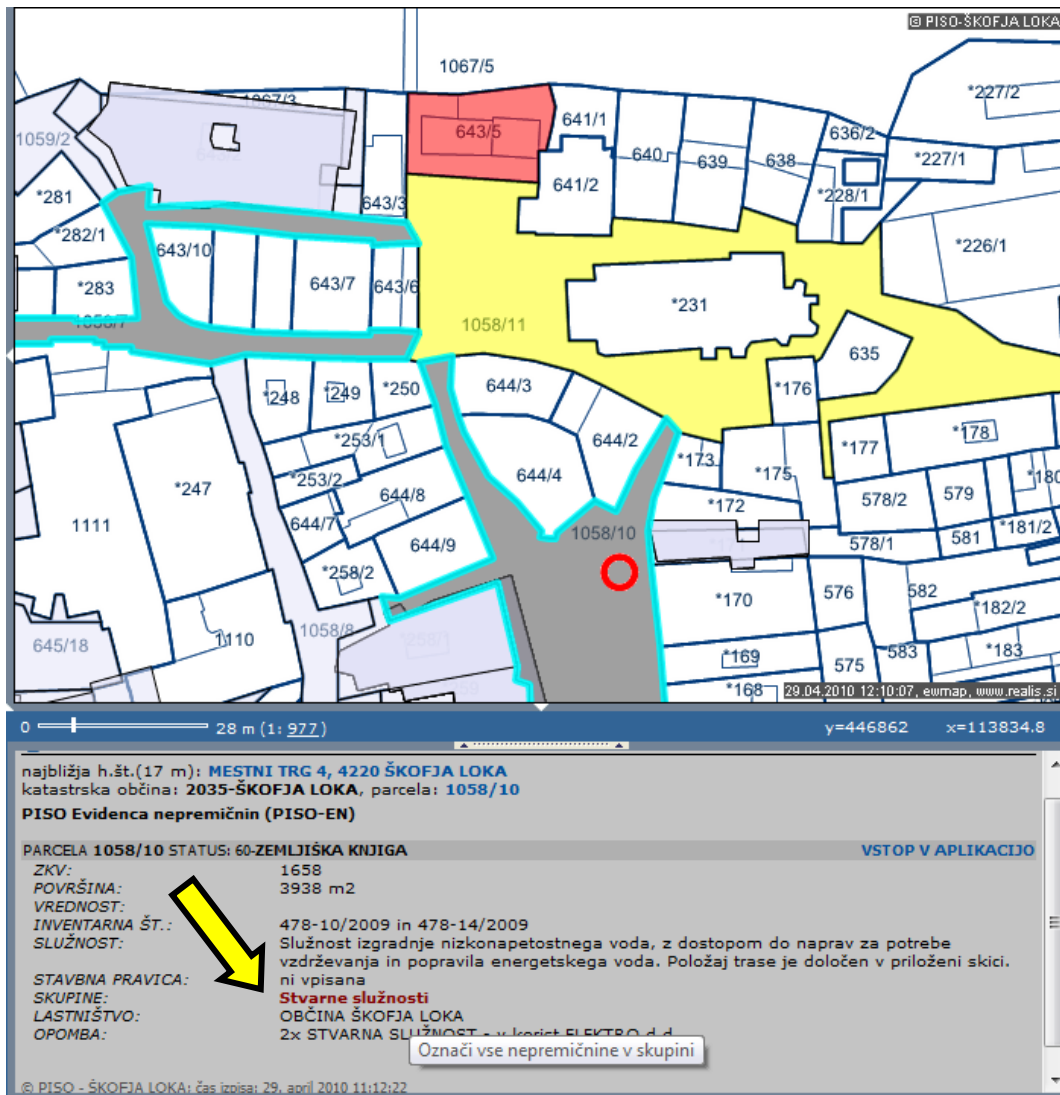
© PISO-ŠKOFJA LOKA

1067/5
1067/3
1059/2
643/2
643/5
641/1
640
639
638
636/2
*227/2
*227/1
*281
643/3
641/2
*228/1
*282/1
643/10
643/7
643/6
*226/1
*283
1058/7
1058/11
*231
635
*176
644/3
*248
*249
*250
644/2
*177
*178
*253/1
644/4
*173
*175
*247
*253/2
644/8
*172
578/2
579
*180
1111
644/7
644/9
1058/10
578/1
581
*181/2
*258/2
*170
576
582
*182/2
645/18
1110
1058/8
*258/1
*169
575
583
*183
*168

29.04.2010 12:10:07, ewmap, www.realis.si

0 28 m (1: 977) y=446862 x=113834.8

najbližja h.št.(17 m): MESTNI TRG 4, 4220 ŠKOFJA LOKA
katastrska občina: 2035-ŠKOFJA LOKA, parcela: 1058/10

PISO Evidenca nepremičnin (PISO-EN)

PARCELA 1058/10 STATUS: 60-ZEMLJIŠKA KNJIGA VSTOP V APLIKACIJO

| | |
|---|---|
| ZKV: | 1658 |
| POVRŠINA: | 3938 m2 |
| VREDNOST: | |
| INVENTARNA ŠT.: | 478-10/2009 in 478-14/2009 |
| SLUŽNOST: | Služnost izgradnje nizkonapetostnega voda, z dostopom do naprav za potrebe vzdrževanja in popravila energetskega voda. Položaj trase je določen v priloženi skici. |
| STAVBNA PRAVICA: | ni vpisana |
| SKUPINE: | Stvarne služnosti |
| LASTNIŠTVO: | OBČINA ŠKOFJA LOKA |
| OPOMBA: | 2x STVARNA SLUŽNOST - v korist ELEKTRO d.d. |

Označi vse nepremičnine v skupini

© PISO - ŠKOFJA LOKA; čas izpisa: 29. april 2010 11:12:22